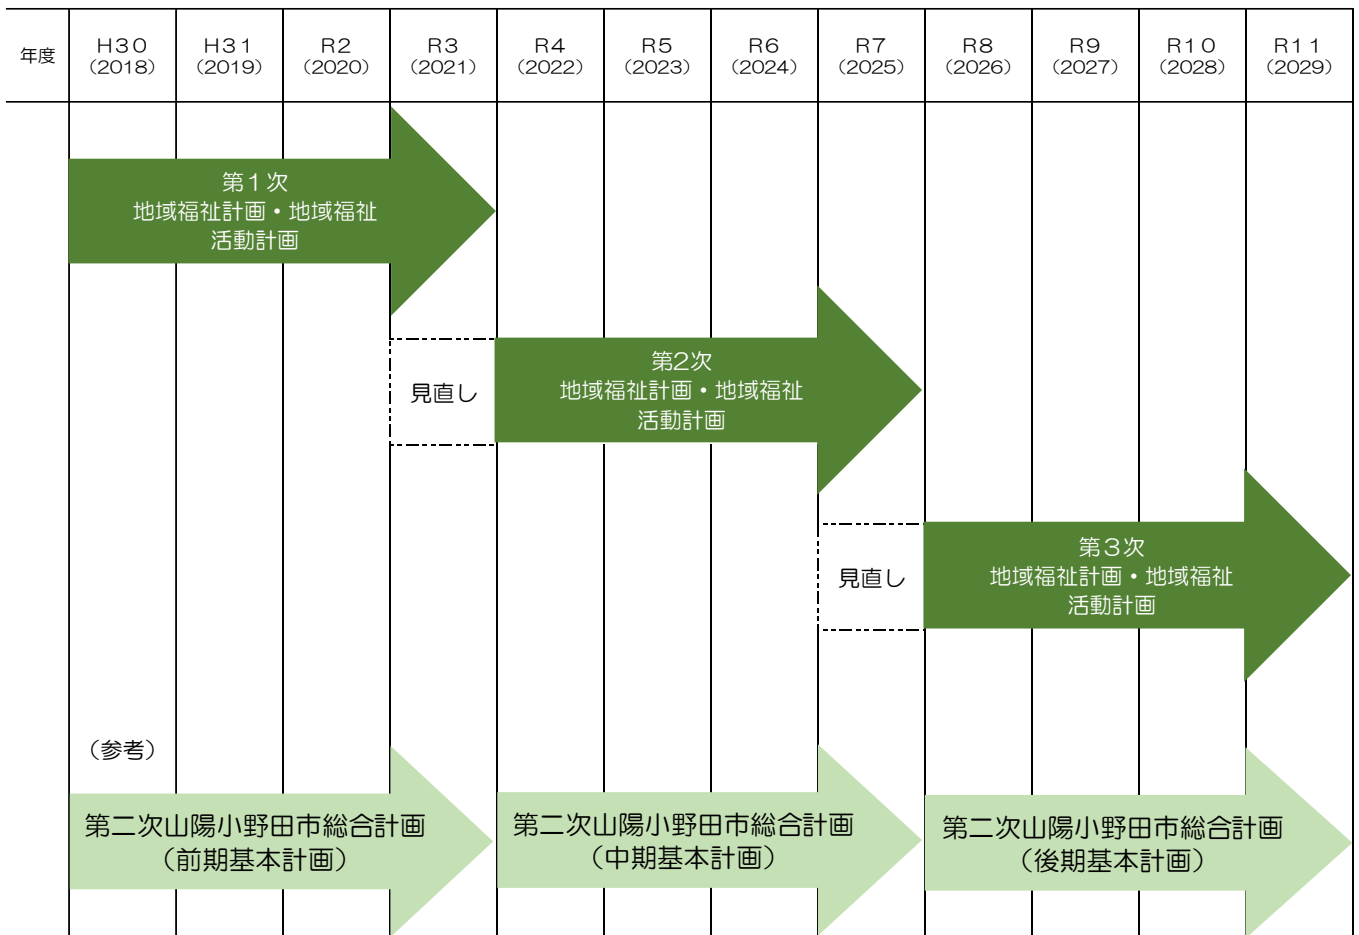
| 年度 | H30（2018） | H31（2019） | R2（2020） | R3（2021） | R4（2022） | R5（2023） | R6（2024） | R7（2025） | R8（2026） | R9（2027） | R10（2028） | R11（2029） |
|---|---|---|---|---|---|---|---|---|---|---|---|---|

第１次
地域福祉計画・地域福祉
活動計画

見直し

第2次
地域福祉計画・地域福祉
活動計画

見直し

第３次
地域福祉計画・地域福祉
活動計画

（参考）

第二次山陽小野田市総合計画
（前期基本計画）

第二次山陽小野田市総合計画
（中期基本計画）

第二次山陽小野田市総合計画
（後期基本計画）